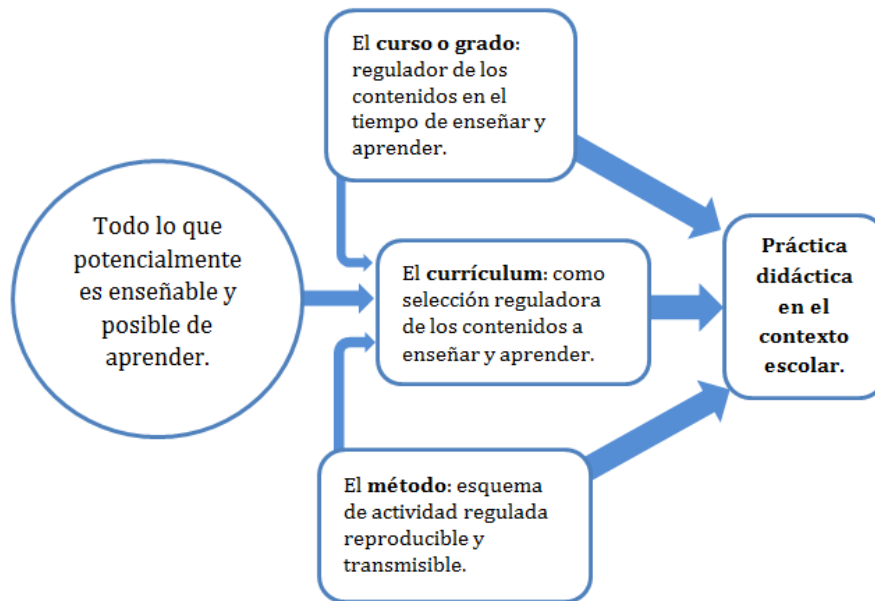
Todo lo que potencialmente es enseñable y posible de aprender.

El **curso o grado**: regulador de los contenidos en el tiempo de enseñar y aprender.

El **currículum**: como selección reguladora de los contenidos a enseñar y aprender.

El **método**: esquema de actividad regulada reproducible y transmisible.

**Práctica didáctica en el contexto escolar.**